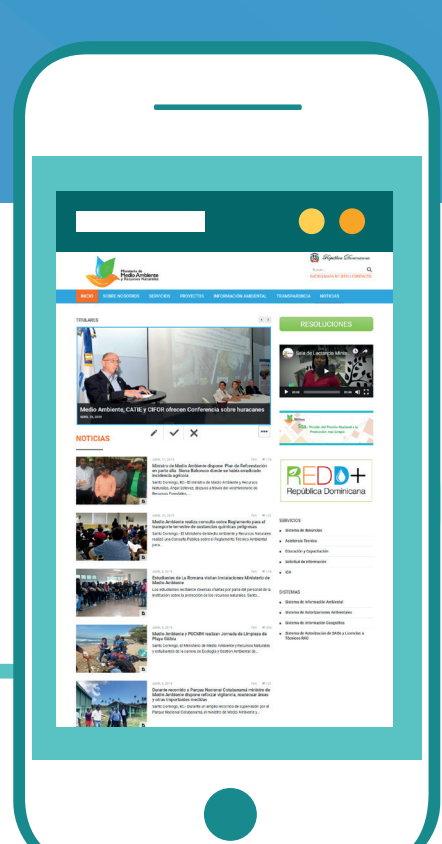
Ministerio de Medio Ambiente y Recursos Naturales

República Dominicana

INICIO SOBRE NOSOTROS SERVICIOS PROYECTOS INFORMACIÓN AMBIENTAL TRANSPARENCIA NOTICIAS

TITULARES

Medio Ambiente, CATIE y CIFOR ofrecen Conferencia sobre huracanes

NOTICIAS

Ministro de Medio Ambiente dispone Plan de Reforestación en parte alta Sierra Bahoruco donde se había ensañado incidencia agrícola

Medio Ambiente realiza consulta sobre Reglamento para el transporte terrestre de sustancias químicas peligrosas

Estudiantes de La Romana visitan instalaciones Ministerio de Medio Ambiente

Medio Ambiente y PNUMA realizan Jornada de Limpieza de Playa Güibia

Durante recorrido a Parque Nacional Cotubanamá ministro de Medio Ambiente dispone reforzar vigilancia, reubicar áreas y otras importantes medidas

RESOLUCIONES

REDD+ República Dominicana

SERVICIOS

SISTEMAS